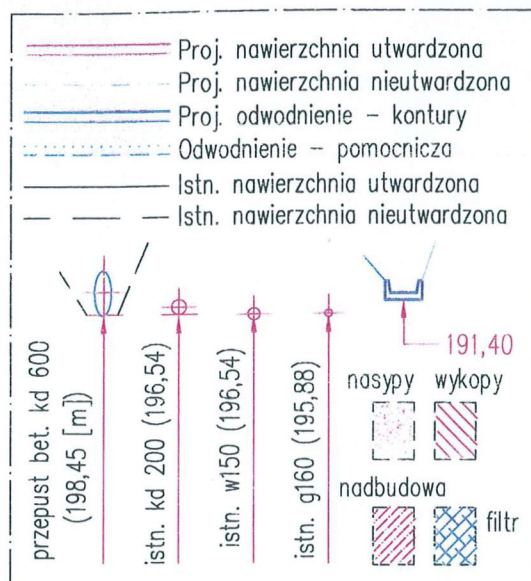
Proj. nawierzchnia utwardzona
Proj. nawierzchnia nieutwardzona
Proj. odwodnienie – kontury
Odwodnienie – pomocnicza
Istn. nawierzchnia utwardzona
Istn. nawierzchnia nieutwardzona

przepust bet. kd 600 (198,45 [m])
istn. kd 200 (196,54)
istn. w150 (196,54)
istn. g160 (195,88)

191,40

nasypy
wykopy
nadbudowa
filtr